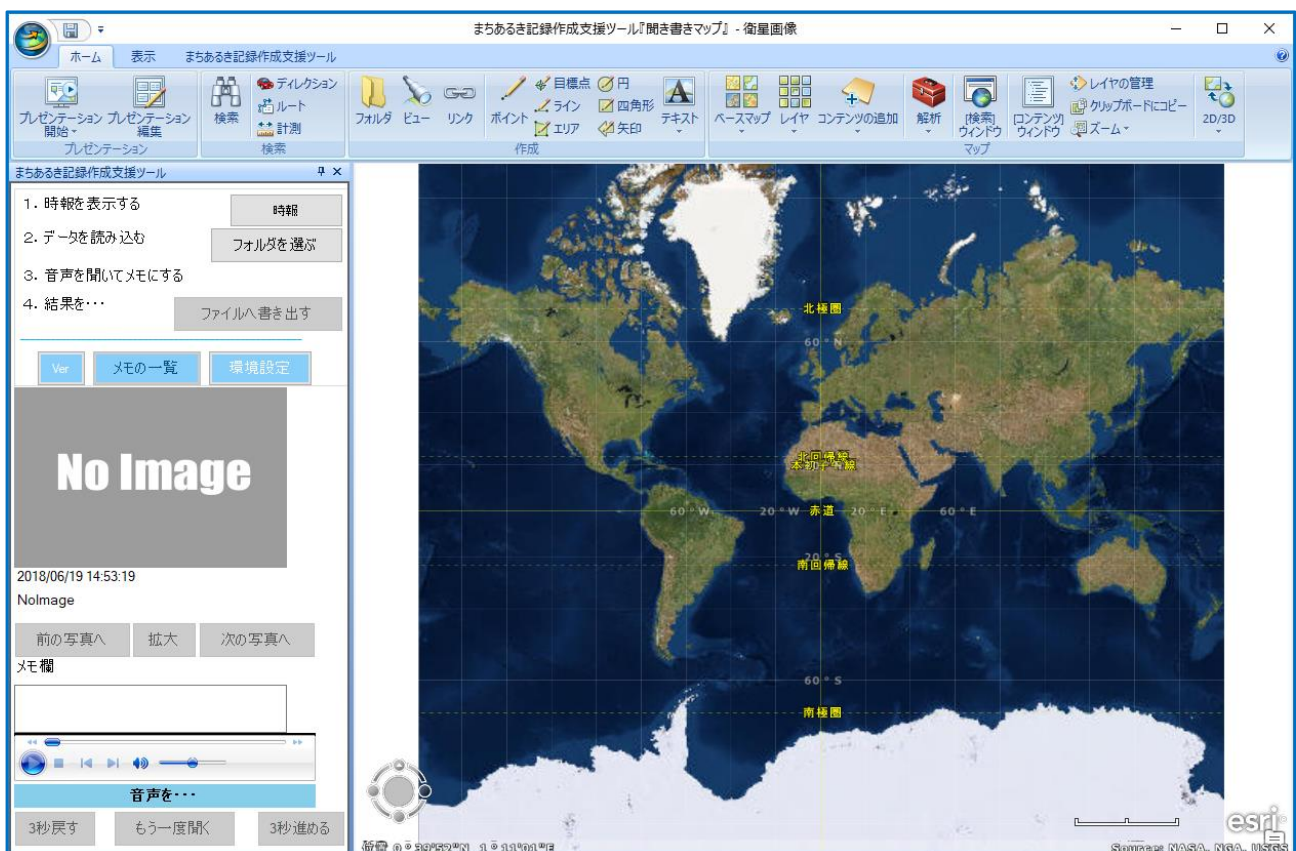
まちあるき記録作成支援ツール『聞き書きマップ』 - 衛星画像

ホーム　表示　まちあるき記録作成支援ツール

プレゼンテーション開始　プレゼンテーション編集
プレゼンテーション

検索　ディレクション　ルート　計測
検索

フォルダ　ビュー　リンク　ポイント　目標点　ライン　エリア　円　四角形　矢印　テキスト
作成

ベースマップ　レイヤ　コンテンツの追加　解析　[検索]ウィンドウ　[コンテンツ]ウィンドウ　レイヤの管理　クリップボードにコピー　ズーム　2D/3D
マップ

まちあるき記録作成支援ツール

1. 時報を表示する　時報
2. データを読み込む　フォルダを選ぶ
3. 音声を聞いてメモにする
4. 結果を・・・　ファイルへ書き出す

Ver　メモの一覧　環境設定

No Image

2018/06/19 14:53:19
NoImage

前の写真へ　拡大　次の写真へ
メモ欄

音声を・・・

3秒戻す　もう一度聞く　3秒進める

北極圏
60°N
北回帰線
本初子午線
60°W　20°W　赤道　20°E　60°E
20°S
南回帰線
60°S
南極圏

緯度 0°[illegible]N 1°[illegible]E
Source: NASA, NGA, USGS
esri